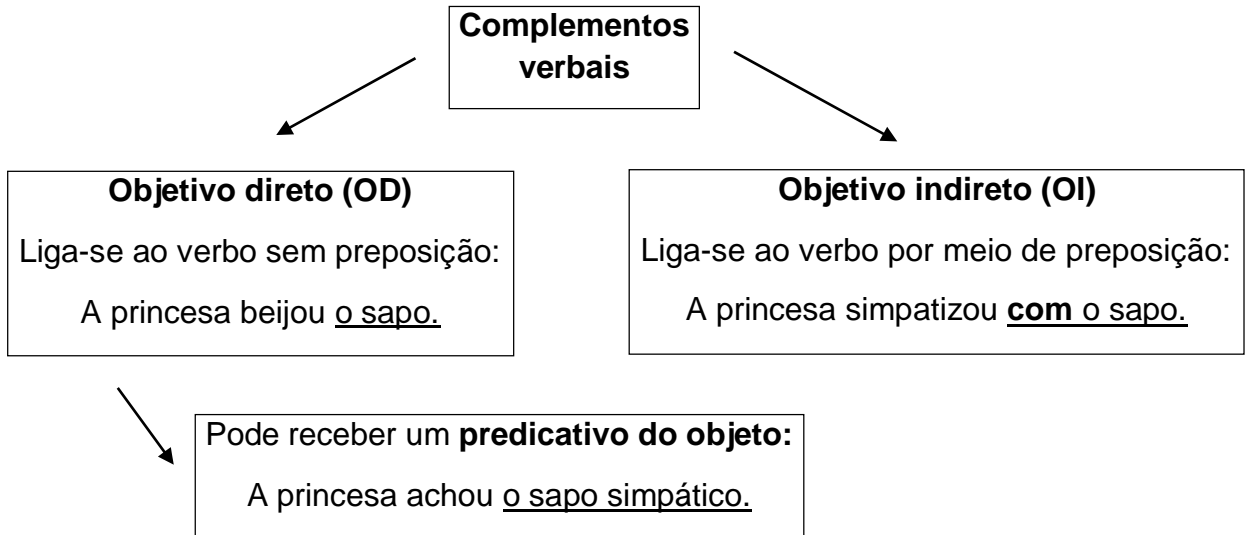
Complementos verbais

Objetivo direto (OD)

Liga-se ao verbo sem preposição:

A princesa beijou o sapo.

Objetivo indireto (OI)

Liga-se ao verbo por meio de preposição:

A princesa simpatizou com o sapo.

Pode receber um predicativo do objeto:

A princesa achou o sapo simpático.